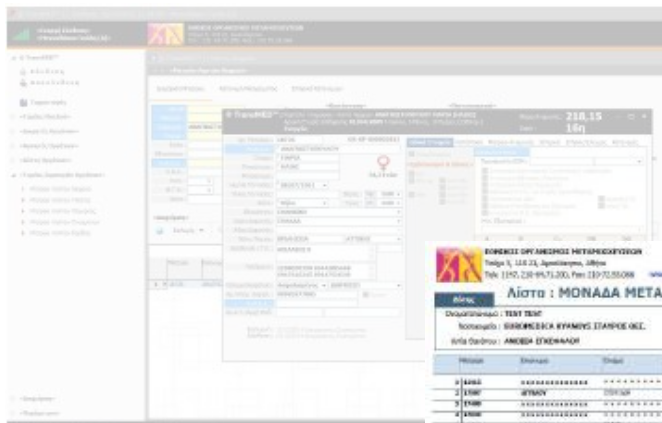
218,15

16η

ΕΘΝΙΚΟΣ ΟΡΓΑΝΙΣΜΟΣ ΜΕΤΑΜΟΣΧΕΥΣΕΩΝ

Τσόχα 5, 115 21, Αμπελόκηποι, Αθήνα

Τηλ: 1192, 210-6471200, Fax: 210-7235066

Λίστα : ΜΟΝΑΔΑ ΜΕΤΑ

Όνοματεπώνυμο : TEST TEST

Νοσοκομείο : ΕΛΛΗΝΟΑΜΕΡΙΚΑΝΙΚΟ ΕΡΥΘΡΟΥ ΣΤΑΥΡΟΥ ΘΕΣ.

Ιστός Οργάνου : ΑΝΘΕΙΑ ΕΓΚΕΦΑΛΟΥ